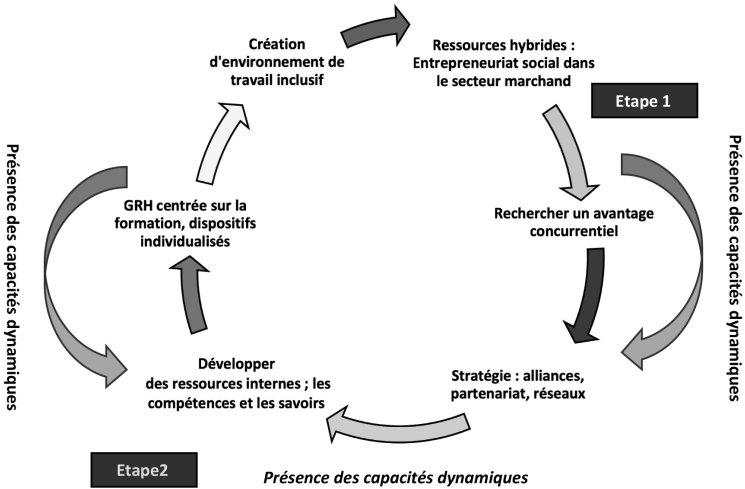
Création d'environnement de travail inclusif

Ressources hybrides : Entrepreneuriat social dans le secteur marchand

Etape 1

Présence des capacités dynamiques

Présence des capacités dynamiques

GRH centrée sur la formation, dispositifs individualisés

Rechercher un avantage concurrentiel

Développer des ressources internes ; les compétences et les savoirs

Stratégie : alliances, partenariat, réseaux

Etape2

Présence des capacités dynamiques